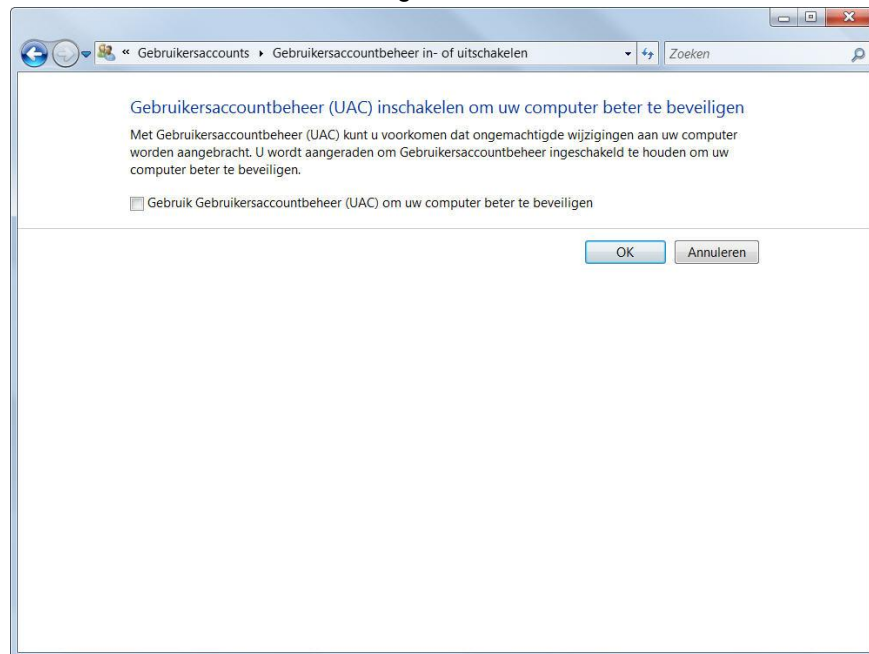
« Gebruikersaccounts ▸ Gebruikersaccountbeheer in- of uitschakelen

Zoeken

Gebruikersaccountbeheer (UAC) inschakelen om uw computer beter te beveiligen

Met Gebruikersaccountbeheer (UAC) kunt u voorkomen dat ongemachtigde wijzigingen aan uw computer worden aangebracht. U wordt aangeraden om Gebruikersaccountbeheer ingeschakeld te houden om uw computer beter te beveiligen.

Gebruik Gebruikersaccountbeheer (UAC) om uw computer beter te beveiligen

OK

Annuleren